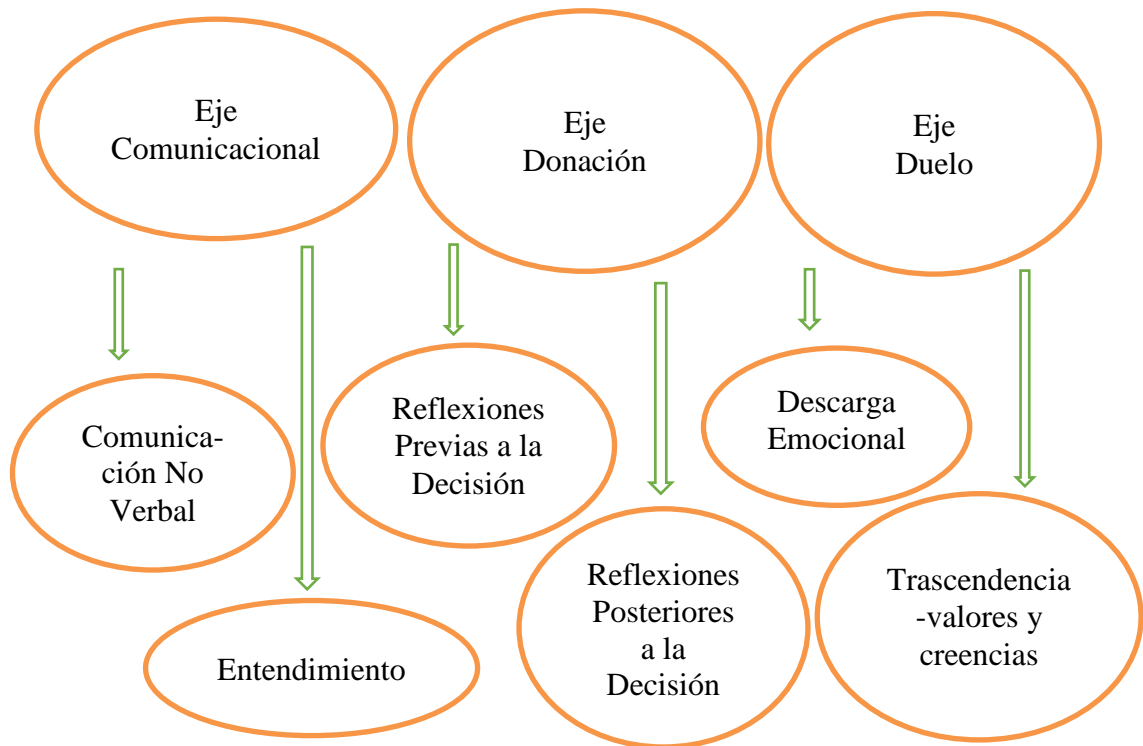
Eje Comunicacional

Eje Donación

Eje Duelo

Comunicación No Verbal

Entendimiento

Reflexiones Previas a la Decisión

Reflexiones Posteriores a la Decisión

Descarga Emocional

Trascendencia -valores y creencias